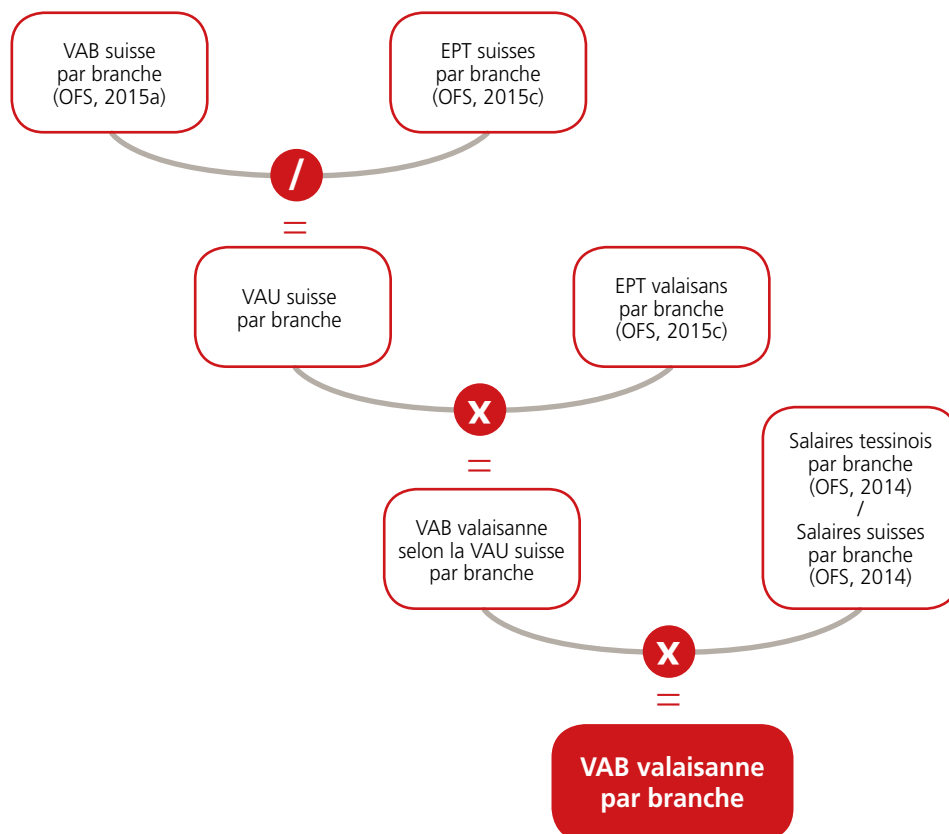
VAB suisse par branche (OFS, 2015a)

EPT suisses par branche (OFS, 2015c)

/

=

VAU suisse par branche

EPT valaisans par branche (OFS, 2015c)

x

=

Salaires tessinois par branche (OFS, 2014) / Salaires suisses par branche (OFS, 2014)

VAB valaisanne selon la VAU suisse par branche

x

=

VAB valaisanne par branche